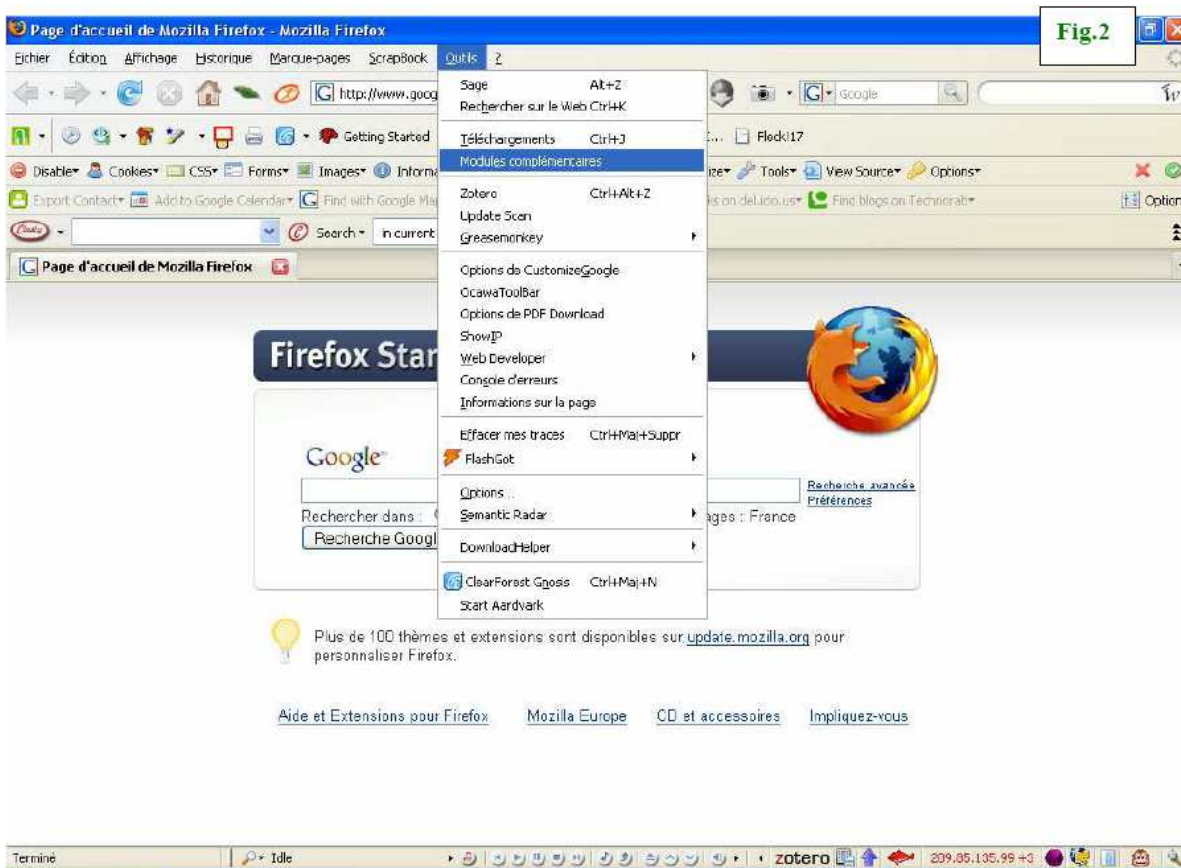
Page d'accueil de Mozilla Firefox - Mozilla Firefox

Fig.2

Fichier Édition Affichage Historique Marque-pages ScrapBook Outils ?

http://www.goog

Google

Getting Started

Flock!17

Disable Cookies CSS Forms Images Informa

ize Tools View Source Options

Export Contact Add to Google Calendar Find with Google Ma

s on del.icio.us Find blogs on Technorati

Option

Search in current

Page d'accueil de Mozilla Firefox

Sage Alt+Z
Rechercher sur le Web Ctrl+K
Téléchargements Ctrl+J
Modules complémentaires
Zotero Ctrl+Alt+Z
Update Scan
Greasemonkey
Options de CustomizeGoogle
OcawaToolBar
Options de PDF Download
ShowIP
Web Developer
Console d'erreurs
Informations sur la page
Effacer mes traces Ctrl+Maj+Suppr
FlashGot
Options...
Semantic Radar
DownloadHelper
ClearForest Gnosis Ctrl+Maj+N
Start Aardvark

Firefox Star

Google

Recherche avancée
Préférences

Rechercher dans :

ages : France

Recherche Googl

Plus de 100 thèmes et extensions sont disponibles sur update.mozilla.org pour personnaliser Firefox.

Aide et Extensions pour Firefox Mozilla Europe CD et accessoires Impliquez-vous

Terminé

Idle

zotero

209.85.135.99